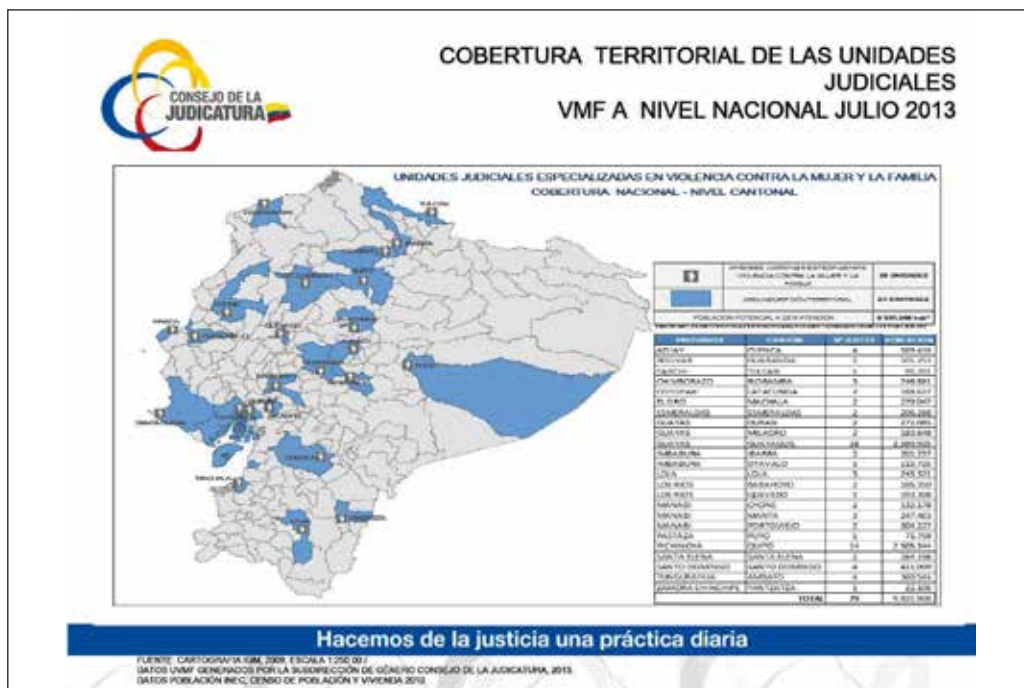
CONSEJO DE LA JUDICATURA

COBERTURA TERRITORIAL DE LAS UNIDADES JUDICIALES VMF A NIVEL NACIONAL JULIO 2013

UNIDADES JUDICIALES ESPECIALIZADAS EN VIOLENCIA CONTRA LA MUJER Y LA FAMILIA
COBERTURA NACIONAL - NIVEL CANTONAL

| PROVINCIA | CANTÓN | Nº JUECES | POBLACIÓN |
|---|---|---|---|
| AZUAY | CUENCA | 4 | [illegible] |
| BOLIVAR | GUARANDA | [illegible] | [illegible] |
| CARCHI | TULCAN | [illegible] | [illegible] |
| CHIMBORAZO | RIOBAMBA | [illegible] | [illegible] |
| COTOPAXI | LATACUNGA | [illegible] | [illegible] |
| EL ORO | MACHALA | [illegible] | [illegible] |
| ESMERALDAS | ESMERALDAS | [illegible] | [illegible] |
| GUAYAS | DURAN | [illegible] | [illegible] |
| GUAYAS | MILAGRO | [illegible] | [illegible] |
| GUAYAS | GUAYAQUIL | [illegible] | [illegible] |
| IMBABURA | IBARRA | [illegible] | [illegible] |
| IMBABURA | OTAVALO | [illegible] | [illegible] |
| LOJA | LOJA | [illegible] | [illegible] |
| LOS RIOS | BABAHOYO | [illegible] | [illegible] |
| LOS RIOS | QUEVEDO | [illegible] | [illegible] |
| MANABI | CHONE | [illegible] | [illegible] |
| MANABI | MANTA | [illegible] | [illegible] |
| MANABI | PORTOVIEJO | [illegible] | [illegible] |
| PASTAZA | PUYO | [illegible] | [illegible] |
| PICHINCHA | QUITO | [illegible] | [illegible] |
| SANTA ELENA | SANTA ELENA | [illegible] | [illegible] |
| SANTO DOMINGO | SANTO DOMINGO | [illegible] | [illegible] |
| TUNGURAHUA | AMBATO | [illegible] | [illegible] |
| ZAMORA CHINCHIPE | YANTZAZA | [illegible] | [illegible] |
| | TOTAL | 79 | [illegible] |

Hacemos de la justicia una práctica diaria

FUENTE: CARTOGRAFIA IGM, 2009, ESCALA 1:250.000
DATOS UVMF GENERADOS POR LA SUBDIRECCIÓN DE GÉNERO CONSEJO DE LA JUDICATURA, 2013
DATOS POBLACIÓN INEC, CENSO DE POBLACIÓN Y VIVIENDA 2010